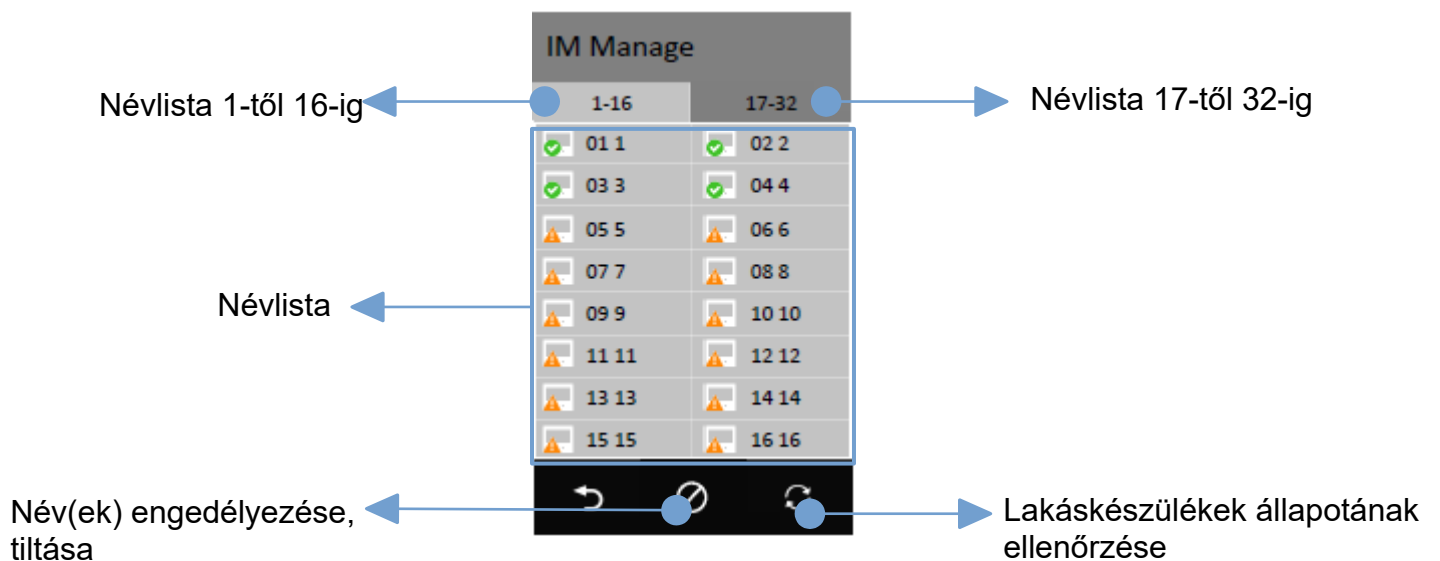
IM Manage

Névlista 1-től 16-ig

1-16

17-32

Névlista 17-től 32-ig

| 01 1 | 02 2 |
|---|---|
| 03 3 | 04 4 |
| 05 5 | 06 6 |
| 07 7 | 08 8 |
| 09 9 | 10 10 |
| 11 11 | 12 12 |
| 13 13 | 14 14 |
| 15 15 | 16 16 |

Névlista

Név(ek) engedélyezése, tiltása

Lakáskészülékek állapotának ellenőrzése